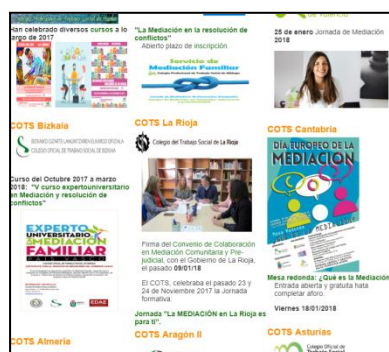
Han celebrado diversos cursos a lo largo de 2017

"La Mediación en la resolución de conflictos"
Abierto plazo de inscripción

Servicio de Mediación Familiar

de Valencia

25 de enero Jornada de Mediación 2018

COTS Bizkaia

COLEGIO OFICIAL DE TRABAJO SOCIAL DE BIZKAIA

Curso del Octubre 2017 a marzo 2018: "V curso expertouniversitario en Mediación y resolución de conflictos"

EXPERTO UNIVERSITARIO EN MEDIACIÓN FAMILIAR

COTS La Rioja

Colegio del Trabajo Social de La Rioja

Firma del Convenio de Colaboración en Mediación Comunitaria y Prejudicial, con el Gobierno de La Rioja, el pasado 09/01/18

El COTS, celebra el pasado 23 y 24 de Noviembre 2017 la Jornada formativa

Jornada "La MEDIACIÓN en La Rioja para ti".

COTS Cantabria

DÍA EUROPEO DE LA MEDIACIÓN

Mesa redonda: ¿Qué es la Mediación? Entrada abierta y gratuita hasta completar aforo.

Viernes 18/01/2018

COTS Almería

COTS Aragón II

COTS Asturias

Colegio Oficial de Trabajo Social